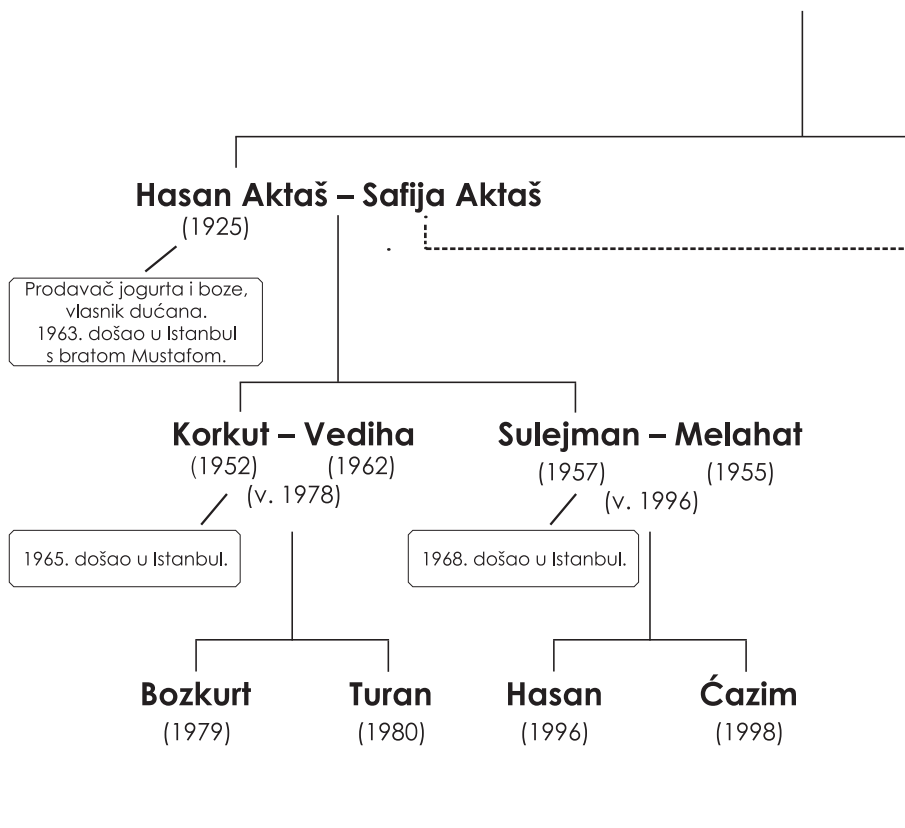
Hasan Aktaš – Safija Aktaš
(1925)

Prodavač jogurta i boze, vlasnik dućana. 1963. došao u Istanbul s bratom Mustafom.

Korkut – Vediha
(1952) (1962)
(v. 1978)

1965. došao u Istanbul.

Sulejman – Melahat
(1957) (1955)
(v. 1996)

1968. došao u Istanbul.

Bozkurt
(1979)

Turan
(1980)

Hasan
(1996)

Ćazim
(1998)